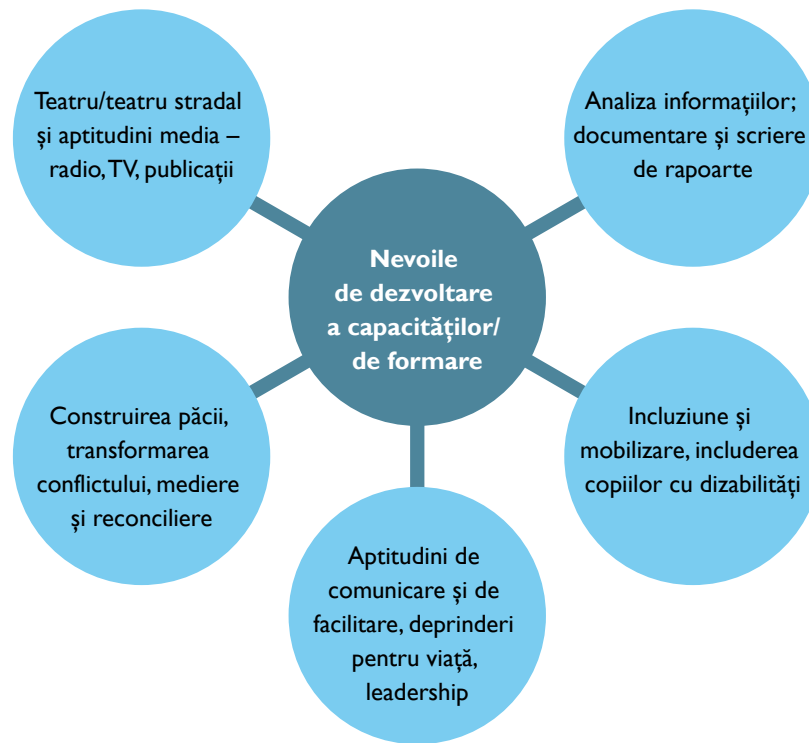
Nevoile de dezvoltare a capacităților/ de formare

Teatru/teatru stradal și aptitudini media – radio, TV, publicații

Analiza informațiilor; documentare și scriere de rapoarte

Construirea păcii, transformarea conflictului, mediere și reconciliere

Incluziune și mobilizare, includerea copiilor cu dizabilități

Aptitudini de comunicare și de facilitare, deprinderi pentru viață, leadership